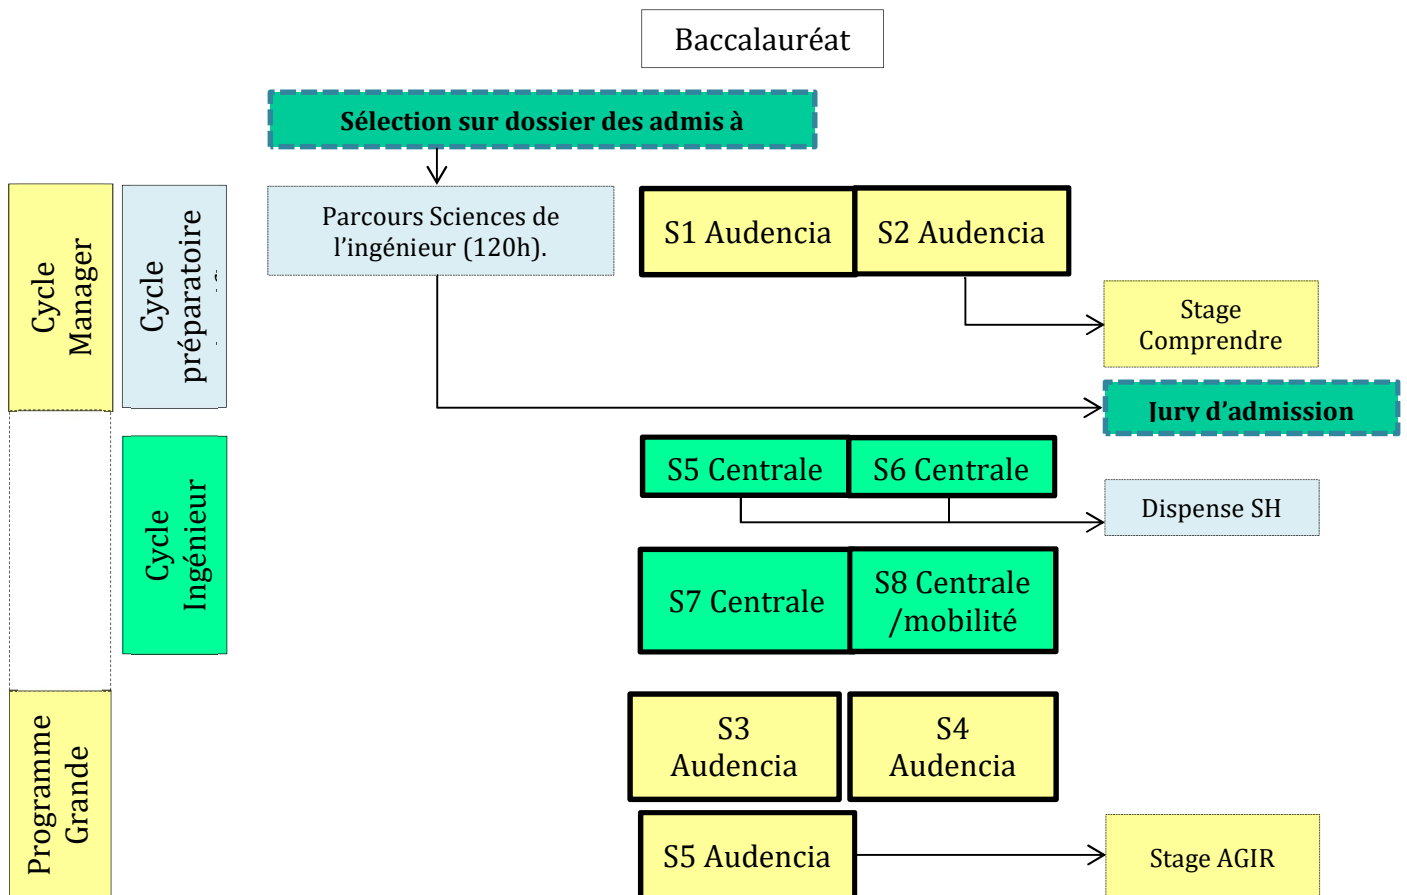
Baccalauréat

Sélection sur dossier des admis à

Cycle Manager

Cycle préparatoire

Parcours Sciences de l'ingénieur (120h).

S1 Audencia

S2 Audencia

Stage Comprendre

Jury d'admission

Cycle Ingénieur

S5 Centrale

S6 Centrale

Dispense SH

S7 Centrale

S8 Centrale /mobilité

Programme Grande

S3 Audencia

S4 Audencia

S5 Audencia

Stage AGIR